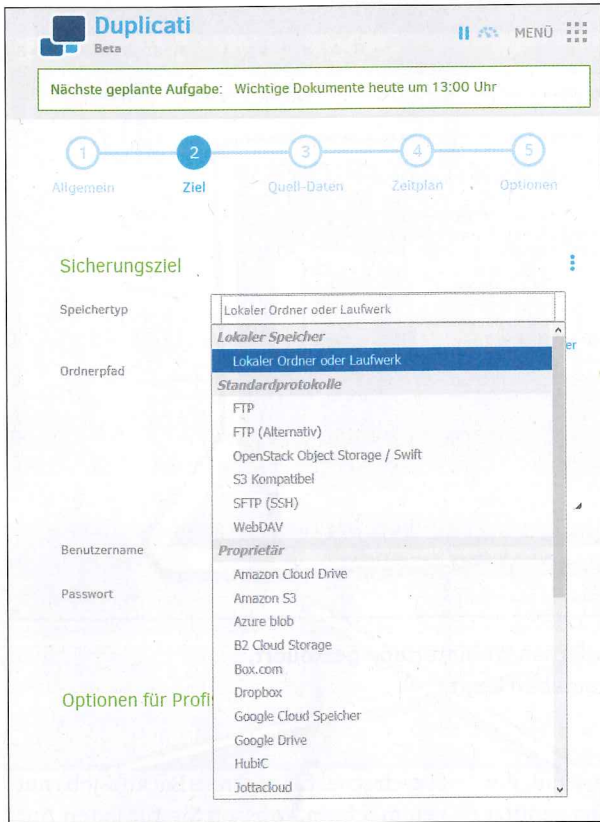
Duplicati
Beta

MENÜ

Nächste geplante Aufgabe: Wichtige Dokumente heute um 13:00 Uhr

1 Allgemein
2 Ziel
3 Quell-Daten
4 Zeitplan
5 Optionen

Sicherungsziel

Speichertyp

Lokaler Ordner oder Laufwerk

Ordnerpfad

Benutzername

Passwort

Optionen für Profi

Lokaler Speicher
Lokaler Ordner oder Laufwerk
Standardprotokolle
FTP
FTP (Alternativ)
OpenStack Object Storage / Swift
S3 Kompatibel
SFTP (SSH)
WebDAV
Proprietär
Amazon Cloud Drive
Amazon S3
Azure blob
B2 Cloud Storage
Box.com
Dropbox
Google Cloud Speicher
Google Drive
HubiC
Jottacloud